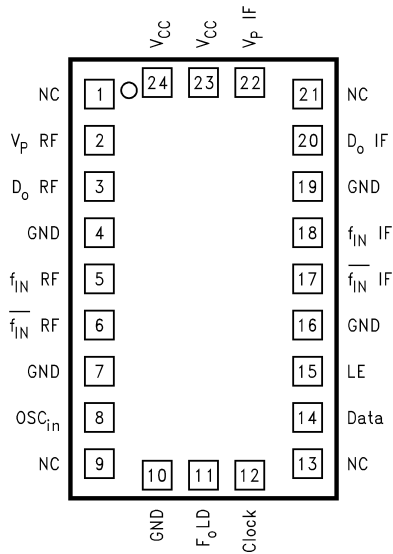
$V_{CC}$ $V_{CC}$ $V_P$ IF

24 23 22

NC 1
$V_P$ RF 2
$D_o$ RF 3
GND 4
$f_{IN}$ RF 5
$\overline{f_{IN}}$ RF 6
GND 7
$OSC_{in}$ 8
NC 9

21 NC
20 $D_o$ IF
19 GND
18 $f_{IN}$ IF
17 $\overline{f_{IN}}$ IF
16 GND
15 LE
14 Data
13 NC

10 11 12

GND $F_oLD$ Clock